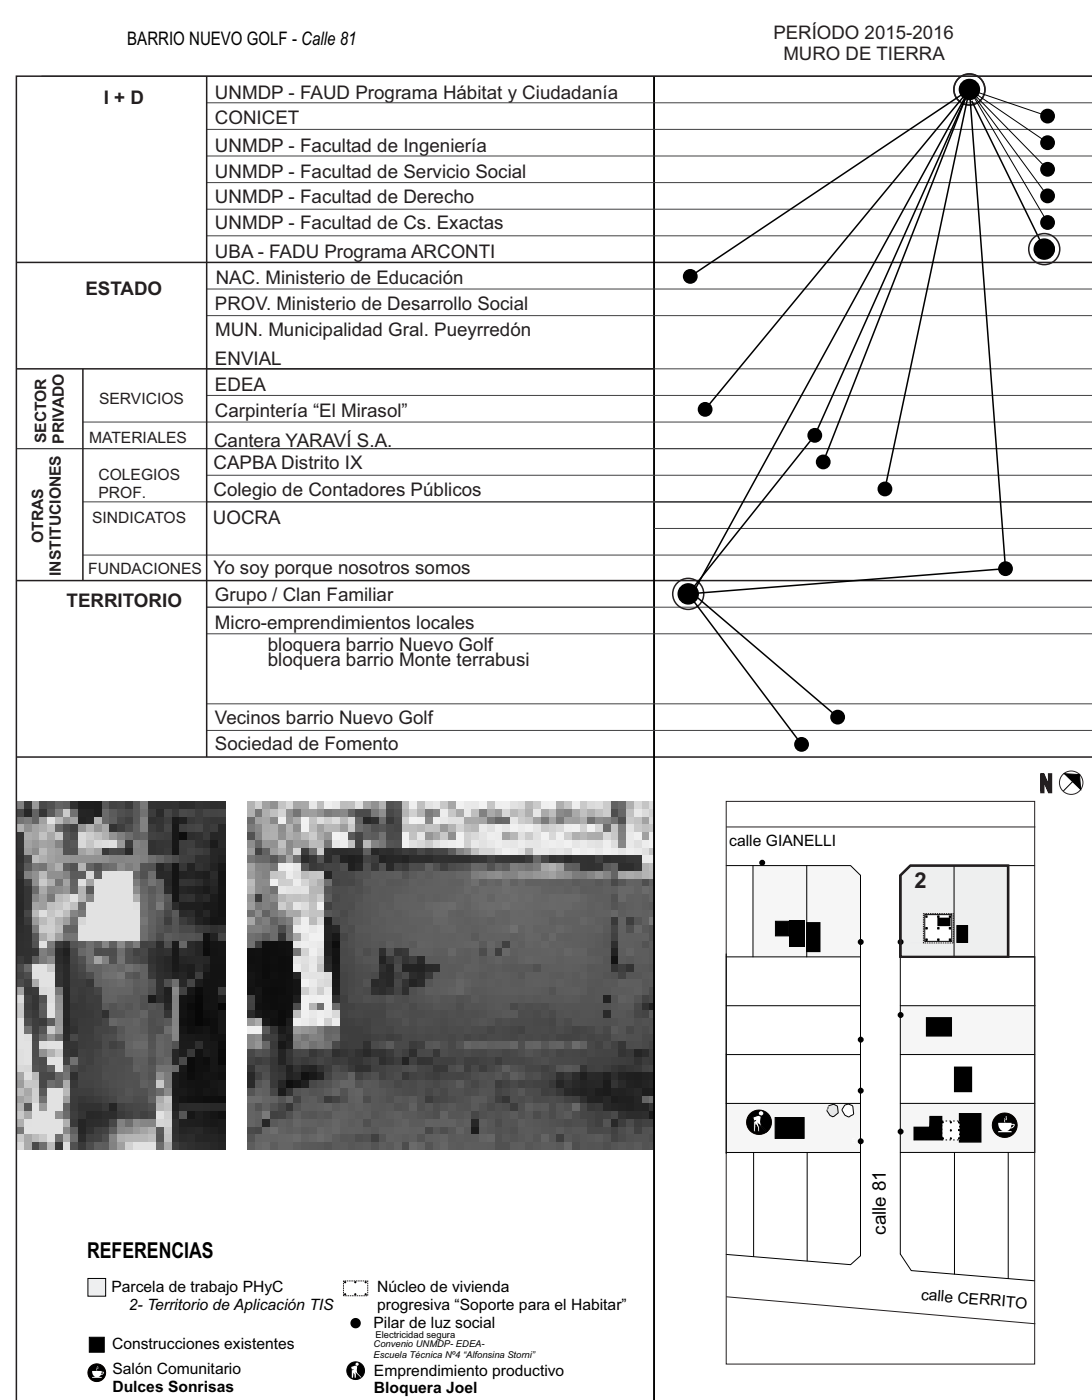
BARRIO NUEVO GOLF - *Calle 81*

PERÍODO 2015-2016
MURO DE TIERRA

| | | |
|---|---|---|
| I + D | | UNMDP - FAUD Programa Hábitat y Ciudadanía |
| | | CONICET |
| | | UNMDP - Facultad de Ingeniería |
| | | UNMDP - Facultad de Servicio Social |
| | | UNMDP - Facultad de Derecho |
| | | UNMDP - Facultad de Cs. Exactas |
| | | UBA - FADU Programa ARCONTI |
| ESTADO | | NAC. Ministerio de Educación |
| | | PROV. Ministerio de Desarrollo Social |
| | | MUN. Municipalidad Gral. Pueyrredón |
| | | ENVIAL |
| SECTOR PRIVADO | SERVICIOS | EDEA |
| | | Carpintería "El Mirasol" |
| | MATERIALES | Cantera YARAVÍ S.A. |
| OTRAS INSTITUCIONES | COLEGIOS PROF. | CAPBA Distrito IX |
| | | Colegio de Contadores Públicos |
| | SINDICATOS | UOCRA |
| | FUNDACIONES | Yo soy porque nosotros somos |
| TERRITORIO | | Grupo / Clan Familiar |
| | | Micro-emprendimientos locales |
| | | bloquera barrio Nuevo Golf<br>bloquera barrio Monte terrabusi |
| | | Vecinos barrio Nuevo Golf |
| | | Sociedad de Fomento |

N

calle GIANELLI

2

calle 81

calle CERRITO

REFERENCIAS

Parcela de trabajo PHyC
2- Territorio de Aplicación TIS

Construcciones existentes

Salón Comunitario
Dulces Sonrisas

Núcleo de vivienda progresiva "Soporte para el Habitar"

Pilar de luz social
Electricidad segura
Convenio UNMDP- EDEA-
Escuela Técnica Nº4 "Alfonsina Storni"

Emprendimiento productivo
Bloquera Joel